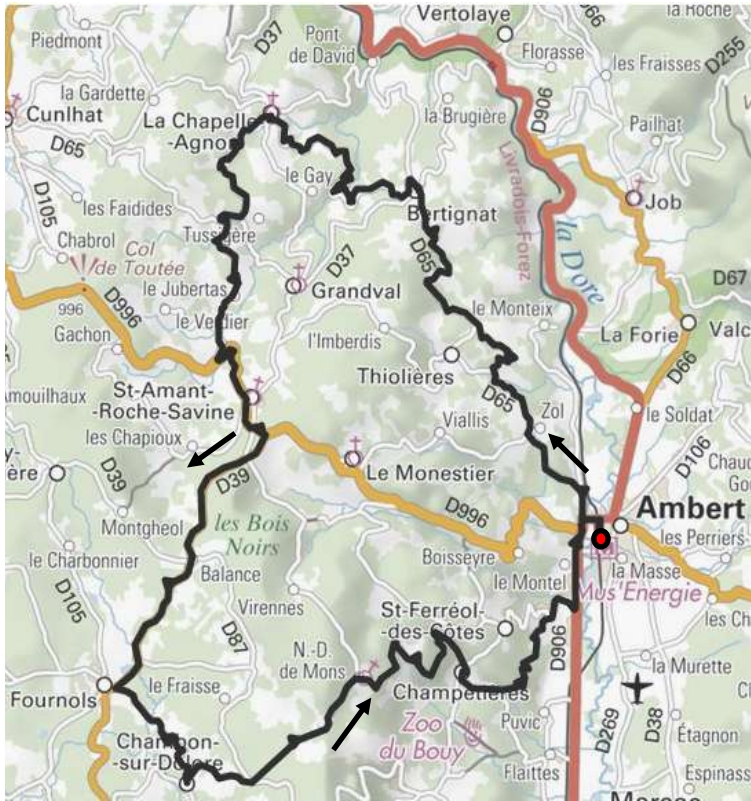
Vertolaye
D66
la Roche
Piedmont
D37
Pont de David
Florasse
les Fraisses
D255
la Gardette
Cunlhat
La Chapelle-Agnon
la Brugière
D906
Pailhat
D65
le Gay
Livradois-Forez
Job
D105
les Faidides
Bertignat
Chabrol
Tussière
D65
la Dore
Col de Toutée
D37
996
le Jubertas
Grandval
D67
D996
Gachon
le Verdier
le Monteix
La Forie
Valc
l'Imberdis
Thiolières
D66
amouilhaux
St-Amant-Roche-Savine
D65
Zol
le Soldat
les Chapioux
Viallis
D106
D39
Le Monestier
Chau
D39
Go
ère
Ambert
D996
Montgheol
les Bois Noirs
les Perriers
Boisseyre
le Charbonnier
la Masse
Balance
le Montel
Mus'Energie
D105
Virennes
les Ch
D87
St-Ferréol-des-Côtes
D906
N.-D. de Mons
la Murette
Fournols
le Fraisse
Champetières
D38
Zoo du Bouy
Puvic
D269
Étagnon
Chambon-sur-Dolore
Flaittes
Espinass